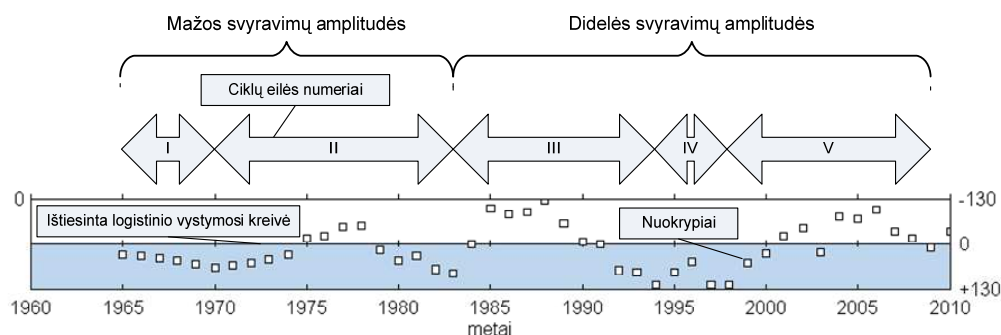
Mažos svyravimų amplitudės

Didelės svyravimų amplitudės

Ciklų eilės numeriai

I

II

III

IV

V

0

Ištiesinta logistinio vystymosi kreivė

Nuokrypiai

-130

0

+130

1960

1965

1970

1975

1980

1985

1990

1995

2000

2005

2010

metai